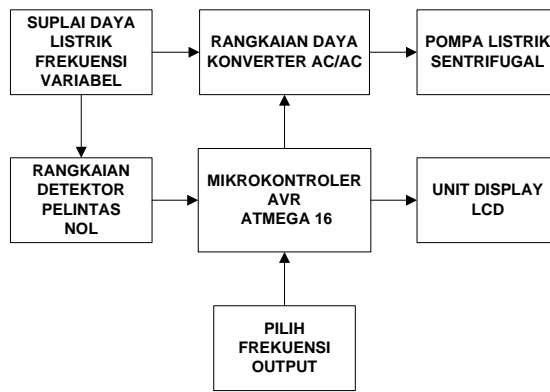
SUPLAI DAYA LISTRIK FREKUENSI VARIABEL

RANGKAIAN DAYA KONVERTER AC/AC

POMPA LISTRIK SENTRIFUGAL

RANGKAIAN DETEKTOR PELINTAS NOL

MIKROKONTROLER AVR ATMEGA 16

UNIT DISPLAY LCD

PILIH FREKUENSI OUTPUT